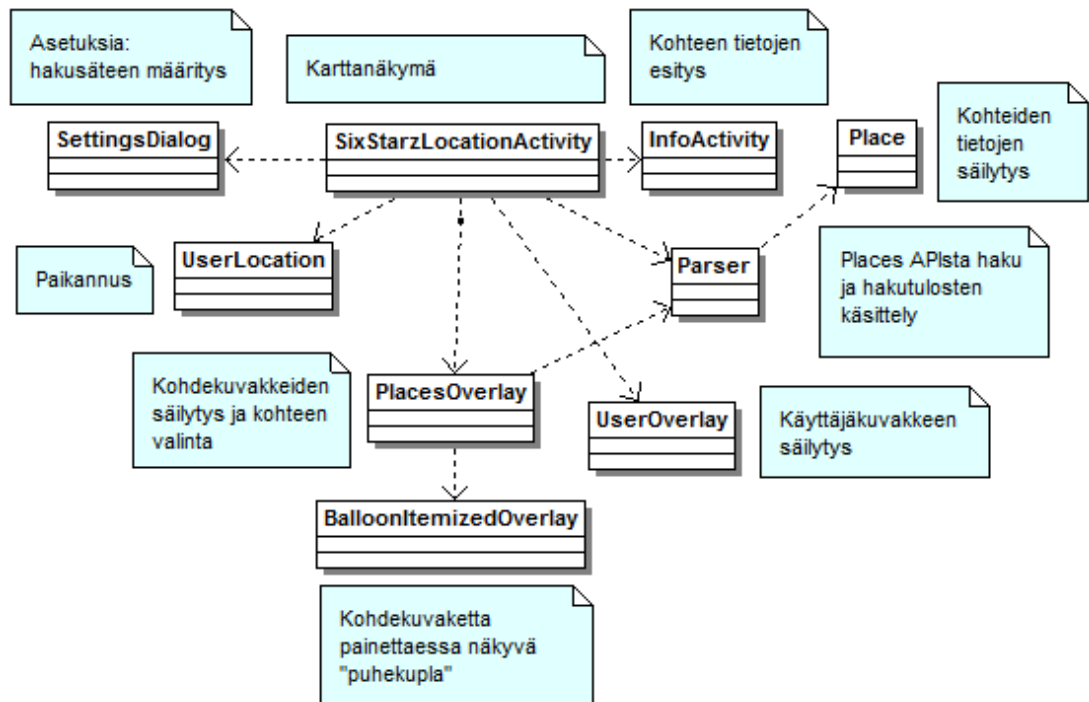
Asetuksia: hakusäteen määritys

Karttanäkymä

Kohteen tietojen esitys

Kohteiden tietojen säilytys

SettingsDialog

SixStarzLocationActivity

InfoActivity

Place

Paikannus

UserLocation

Parser

Places APIsta haku ja hakutulosten käsittely

Kohdekuvakkeiden säilytys ja kohteen valinta

PlacesOverlay

UserOverlay

Käyttäjäkuvakkeen säilytys

BalloonItemizedOverlay

Kohdekuvaketta painettaessa näkyvä "puhekupla"